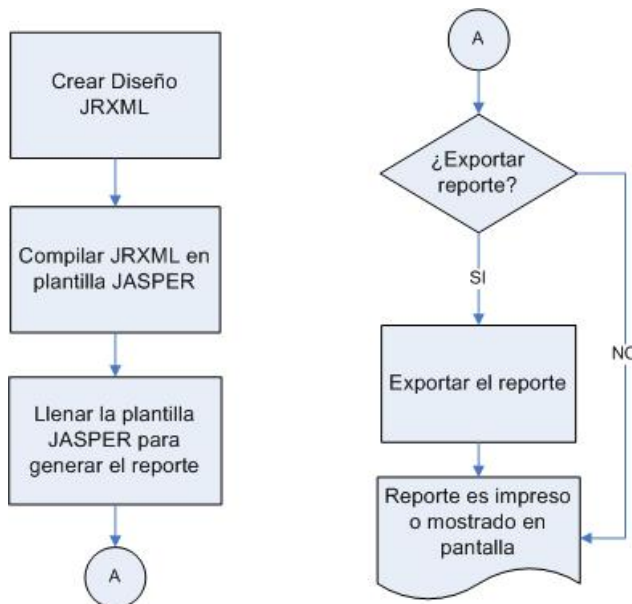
Crear Diseño JRXML

Compilar JRXML en plantilla JASPER

Llenar la plantilla JASPER para generar el reporte

A

A

¿Exportar reporte?

SI

NO

Exportar el reporte

Reporte es impreso o mostrado en pantalla